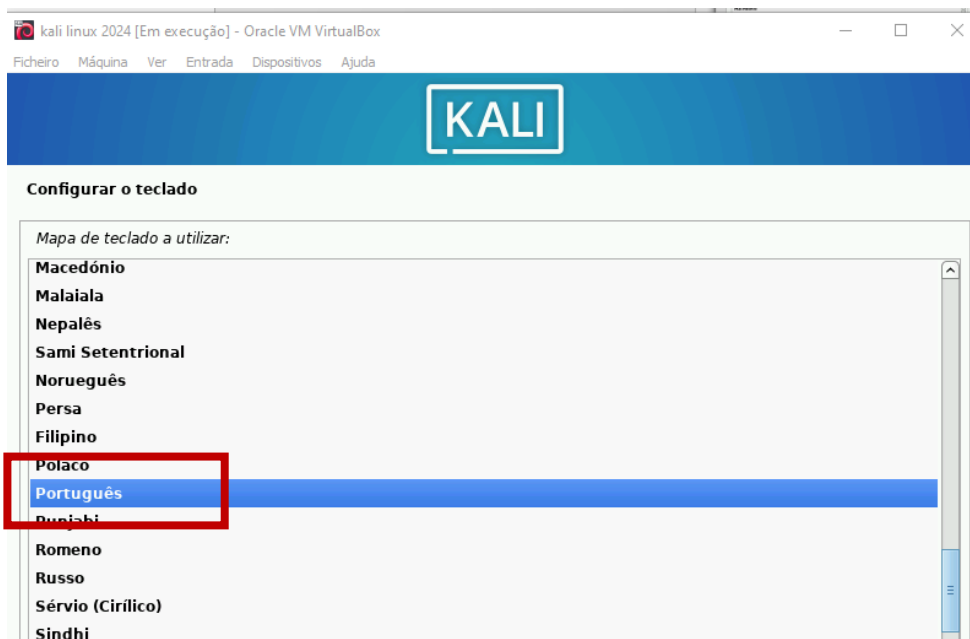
kali linux 2024 [Em execução] - Oracle VM VirtualBox

Ficheiro Máquina Ver Entrada Dispositivos Ajuda

KALI

Configurar o teclado

Mapa de teclado a utilizar:

Macedónio
Malaiala
Nepalês
Sami Setentrional
Norueguês
Persa
Filipino
Polaco
Português
Punjabi
Romeno
Russo
Sérvio (Cirílico)
Sindhi